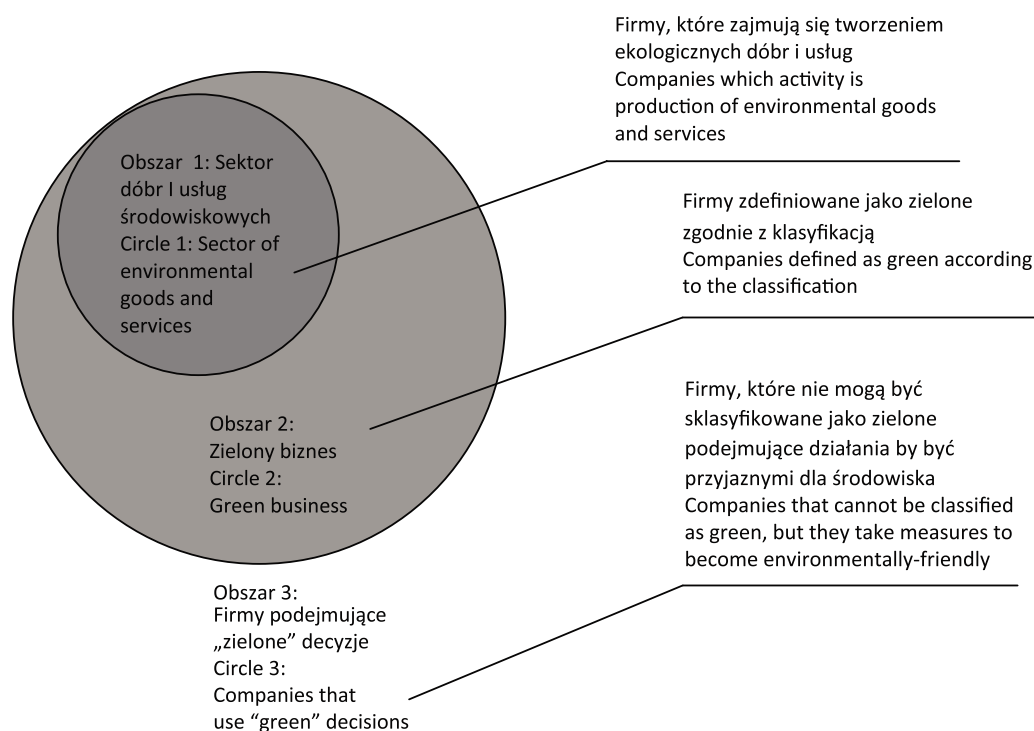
Firmy, które zajmują się tworzeniem ekologicznych dóbr i usług
Companies which activity is production of environmental goods and services

Obszar 1: Sektor dóbr I usług środowiskowych
Circle 1: Sector of environmental goods and services

Firmy zdefiniowane jako zielone zgodnie z klasyfikacją
Companies defined as green according to the classification

Obszar 2: Zielony biznes
Circle 2: Green business

Firmy, które nie mogą być sklasyfikowane jako zielone podejmujące działania by być przyjaznymi dla środowiska
Companies that cannot be classified as green, but they take measures to become environmentally-friendly

Obszar 3: Firmy podejmujące „zielone" decyzje
Circle 3: Companies that use "green" decisions